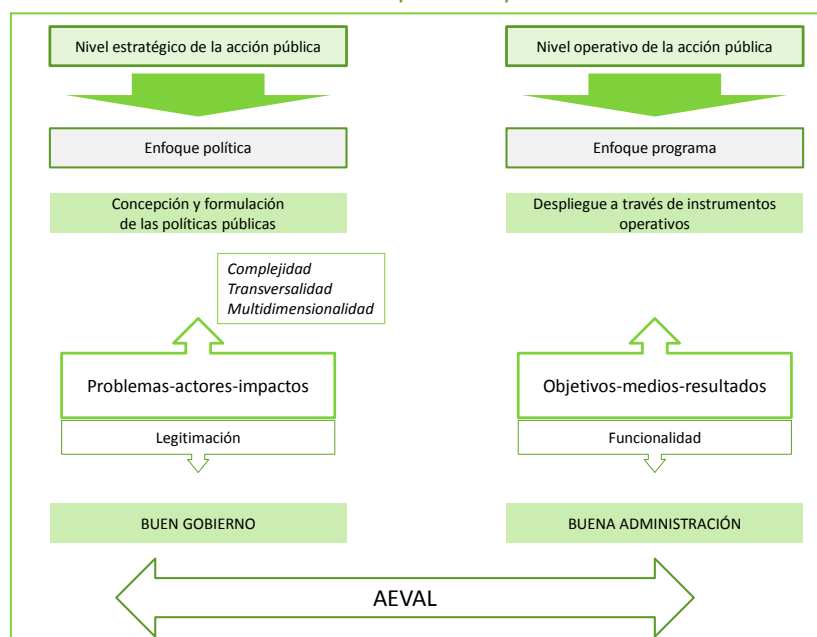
Nivel estratégico de la acción pública

Enfoque política

Concepción y formulación de las políticas públicas

*Complejidad*
*Transversalidad*
*Multidimensionalidad*

Problemas-actores-impactos

Legitimación

BUEN GOBIERNO

Nivel operativo de la acción pública

Enfoque programa

Despliegue a través de instrumentos operativos

Objetivos-medios-resultados

Funcionalidad

BUENA ADMINISTRACIÓN

AEVAL